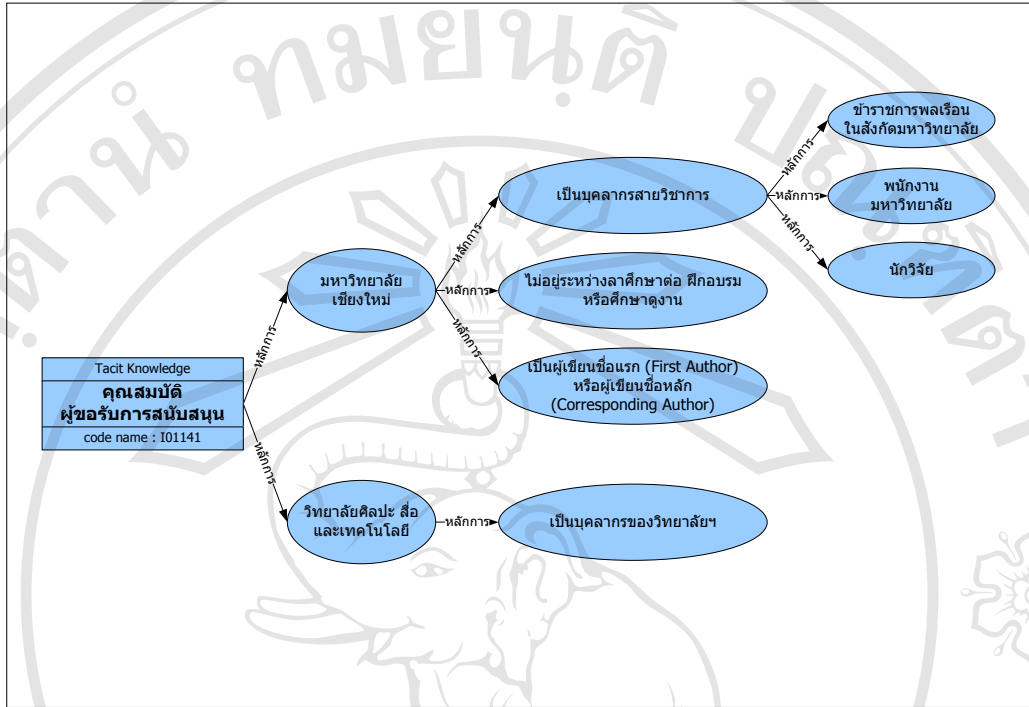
Tacit Knowledge

คุณสมบัติผู้ขอรับการสนับสนุน

code name : I01141

หลักการ

มหาวิทยาลัยเชียงใหม่

หลักการ

วิทยาลัยศิลปะ สื่อและเทคโนโลยี

หลักการ

เป็นบุคลากรสายวิชาการ

หลักการ

ไม่อยู่ระหว่างลาศึกษาต่อ ฝึกอบรมหรือศึกษาดูงาน

หลักการ

เป็นผู้เขียนชื่อแรก (First Author) หรือผู้เขียนชื่อหลัก (Corresponding Author)

หลักการ

เป็นบุคลากรของวิทยาลัยฯ

หลักการ

ข้าราชการพลเรือนในสังกัดมหาวิทยาลัย

หลักการ

พนักงานมหาวิทยาลัย

หลักการ

นักวิจัย

ทมยนติ